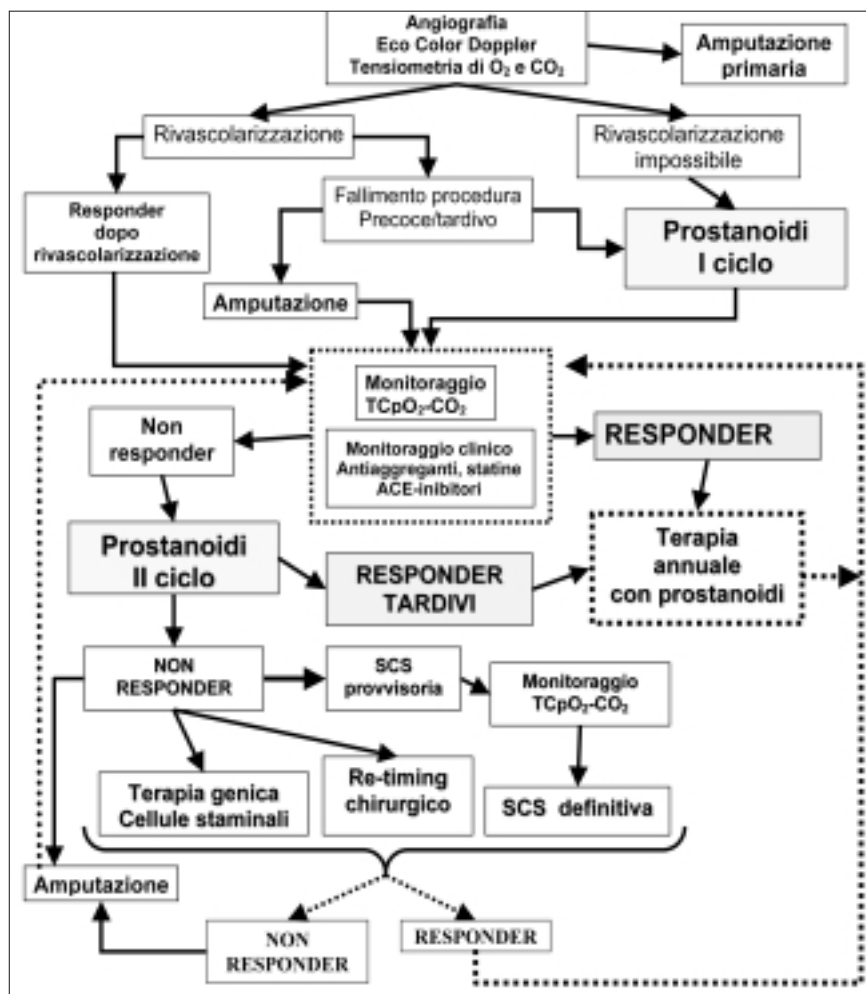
Angiografia
Eco Color Doppler
Tensiometria di $O_2$ e $CO_2$

Amputazione primaria

Rivascolarizzazione

Rivascolarizzazione impossibile

Responder dopo rivascolarizzazione

Fallimento procedura Precoce/tardivo

Prostanoidi I ciclo

Amputazione

Monitoraggio $TCpO_2$-$CO_2$

Monitoraggio clinico Antiaggreganti, statine ACE-inibitori

Non responder

RESPONDER

Prostanoidi II ciclo

RESPONDER TARDIVI

Terapia annuale con prostanoidi

NON RESPONDER

SCS provvisoria

Monitoraggio $TCpO_2$-$CO_2$

Terapia genica Cellule staminali

Re-timing chirurgico

SCS definitiva

Amputazione

NON RESPONDER

RESPONDER